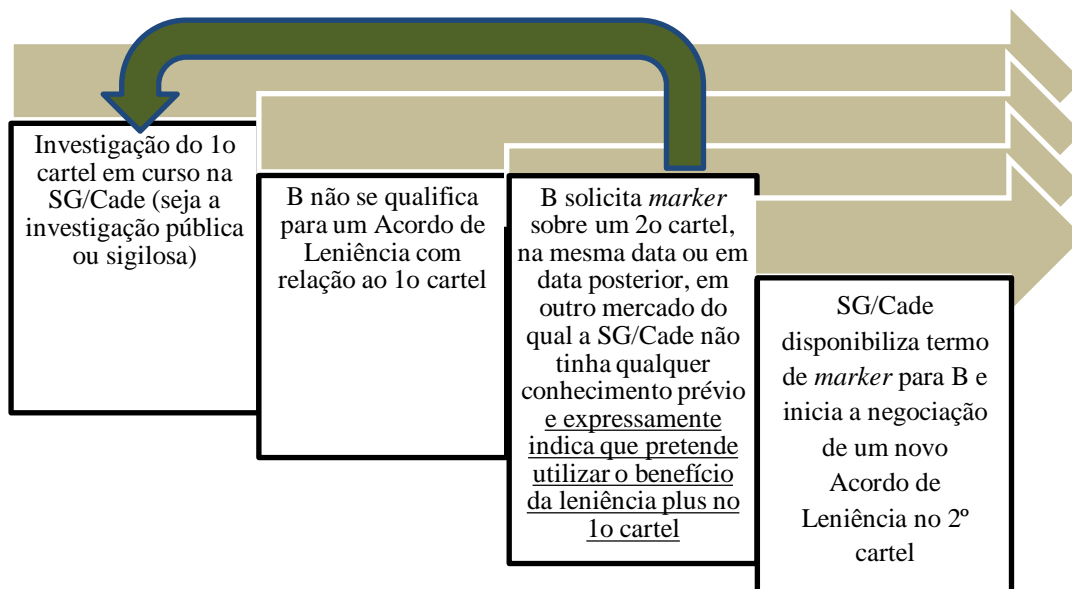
Investigação do 1o cartel em curso na SG/Cade (seja a investigação pública ou sigilosa)

B não se qualifica para um Acordo de Leniência com relação ao 1o cartel

B solicita *marker* sobre um 2o cartel, na mesma data ou em data posterior, em outro mercado do qual a SG/Cade não tinha qualquer conhecimento prévio e expressamente indica que pretende utilizar o benefício da leniência plus no 1o cartel

SG/Cade disponibiliza termo de *marker* para B e inicia a negociação de um novo Acordo de Leniência no 2º cartel